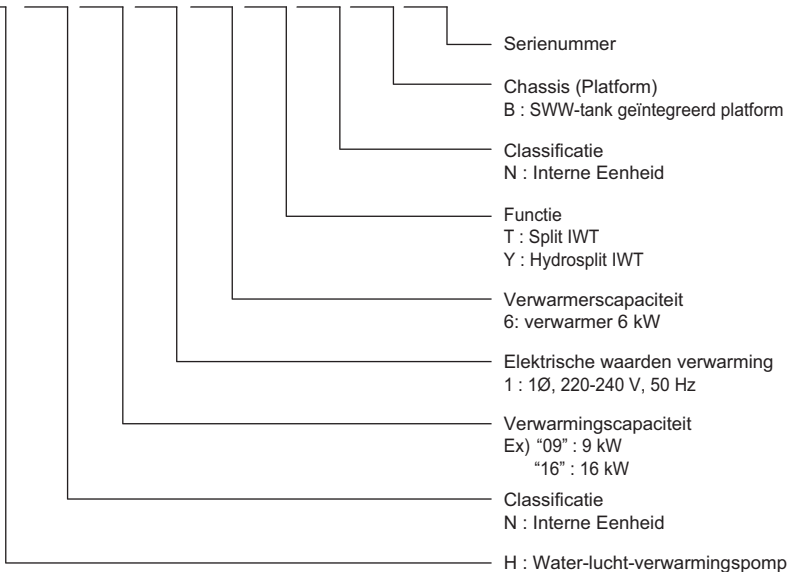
Serienummer

Chassis (Platform)
B : SWW-tank geïntegreerd platform

Classificatie
N : Interne Eenheid

Functie
T : Split IWT
Y : Hydrosplit IWT

Verwarmerscapaciteit
6: verwarmer 6 kW

Elektrische waarden verwarming
1 : 1Ø, 220-240 V, 50 Hz

Verwarmingscapaciteit
Ex) "09" : 9 kW
"16" : 16 kW

Classificatie
N : Interne Eenheid

H : Water-lucht-verwarmingspomp